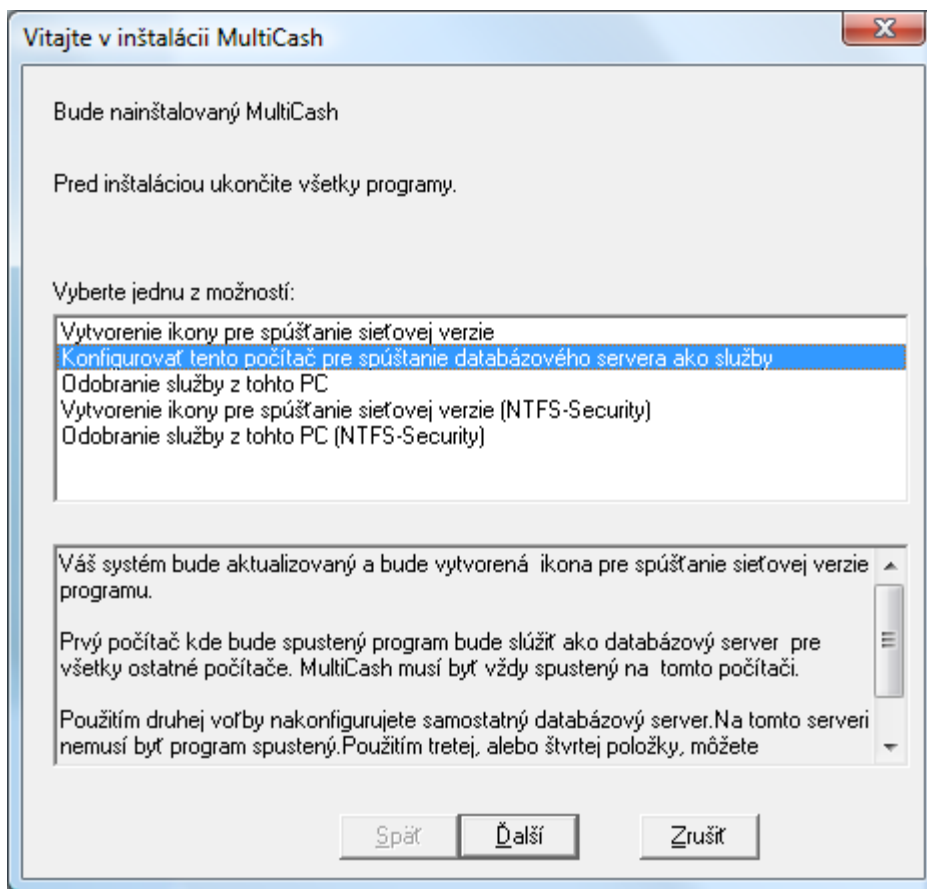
Vitajte v inštalácii MultiCash

Bude nainštalovaný MultiCash

Pred inštaláciou ukončite všetky programy.

Vyberte jednu z možností:

Vytvorenie ikony pre spúšťanie sieťovej verzie
Konfigurovať tento počítač pre spúšťanie databázového servera ako služby
Odobranie služby z tohto PC
Vytvorenie ikony pre spúšťanie sieťovej verzie (NTFS-Security)
Odobranie služby z tohto PC (NTFS-Security)

Váš systém bude aktualizovaný a bude vytvorená ikona pre spúšťanie sieťovej verzie programu.

Prvý počítač kde bude spustený program bude slúžiť ako databázový server pre všetky ostatné počítače. MultiCash musí byť vždy spustený na tomto počítači.

Použitím druhej voľby nakonfigurujete samostatný databázový server.Na tomto serveri nemusí byť program spustený.Použitím tretej, alebo štvrtej položky, môžete

Späť
Ďalší
Zrušiť